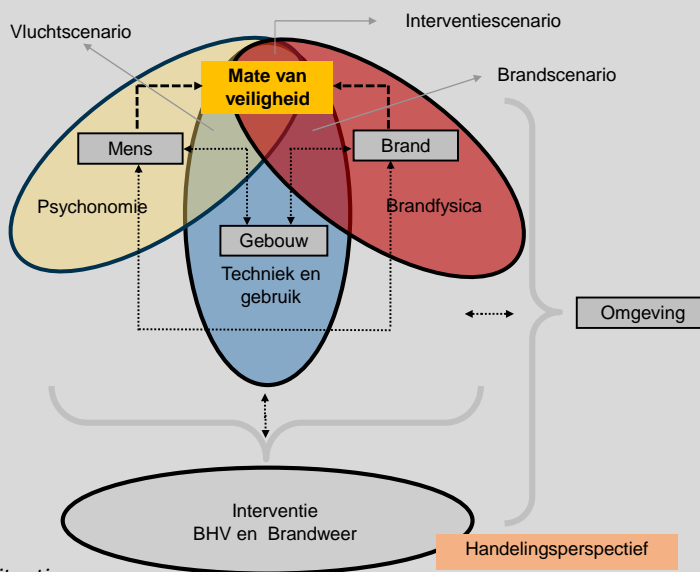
Interventiescenario

Vluchtscenario

Mate van veiligheid

Brandscenario

Mens

Brand

Psychonomie

Brandfysica

Gebouw

Techniek en gebruik

Omgeving

Interventie
BHV en Brandweer

Handelingsperspectief